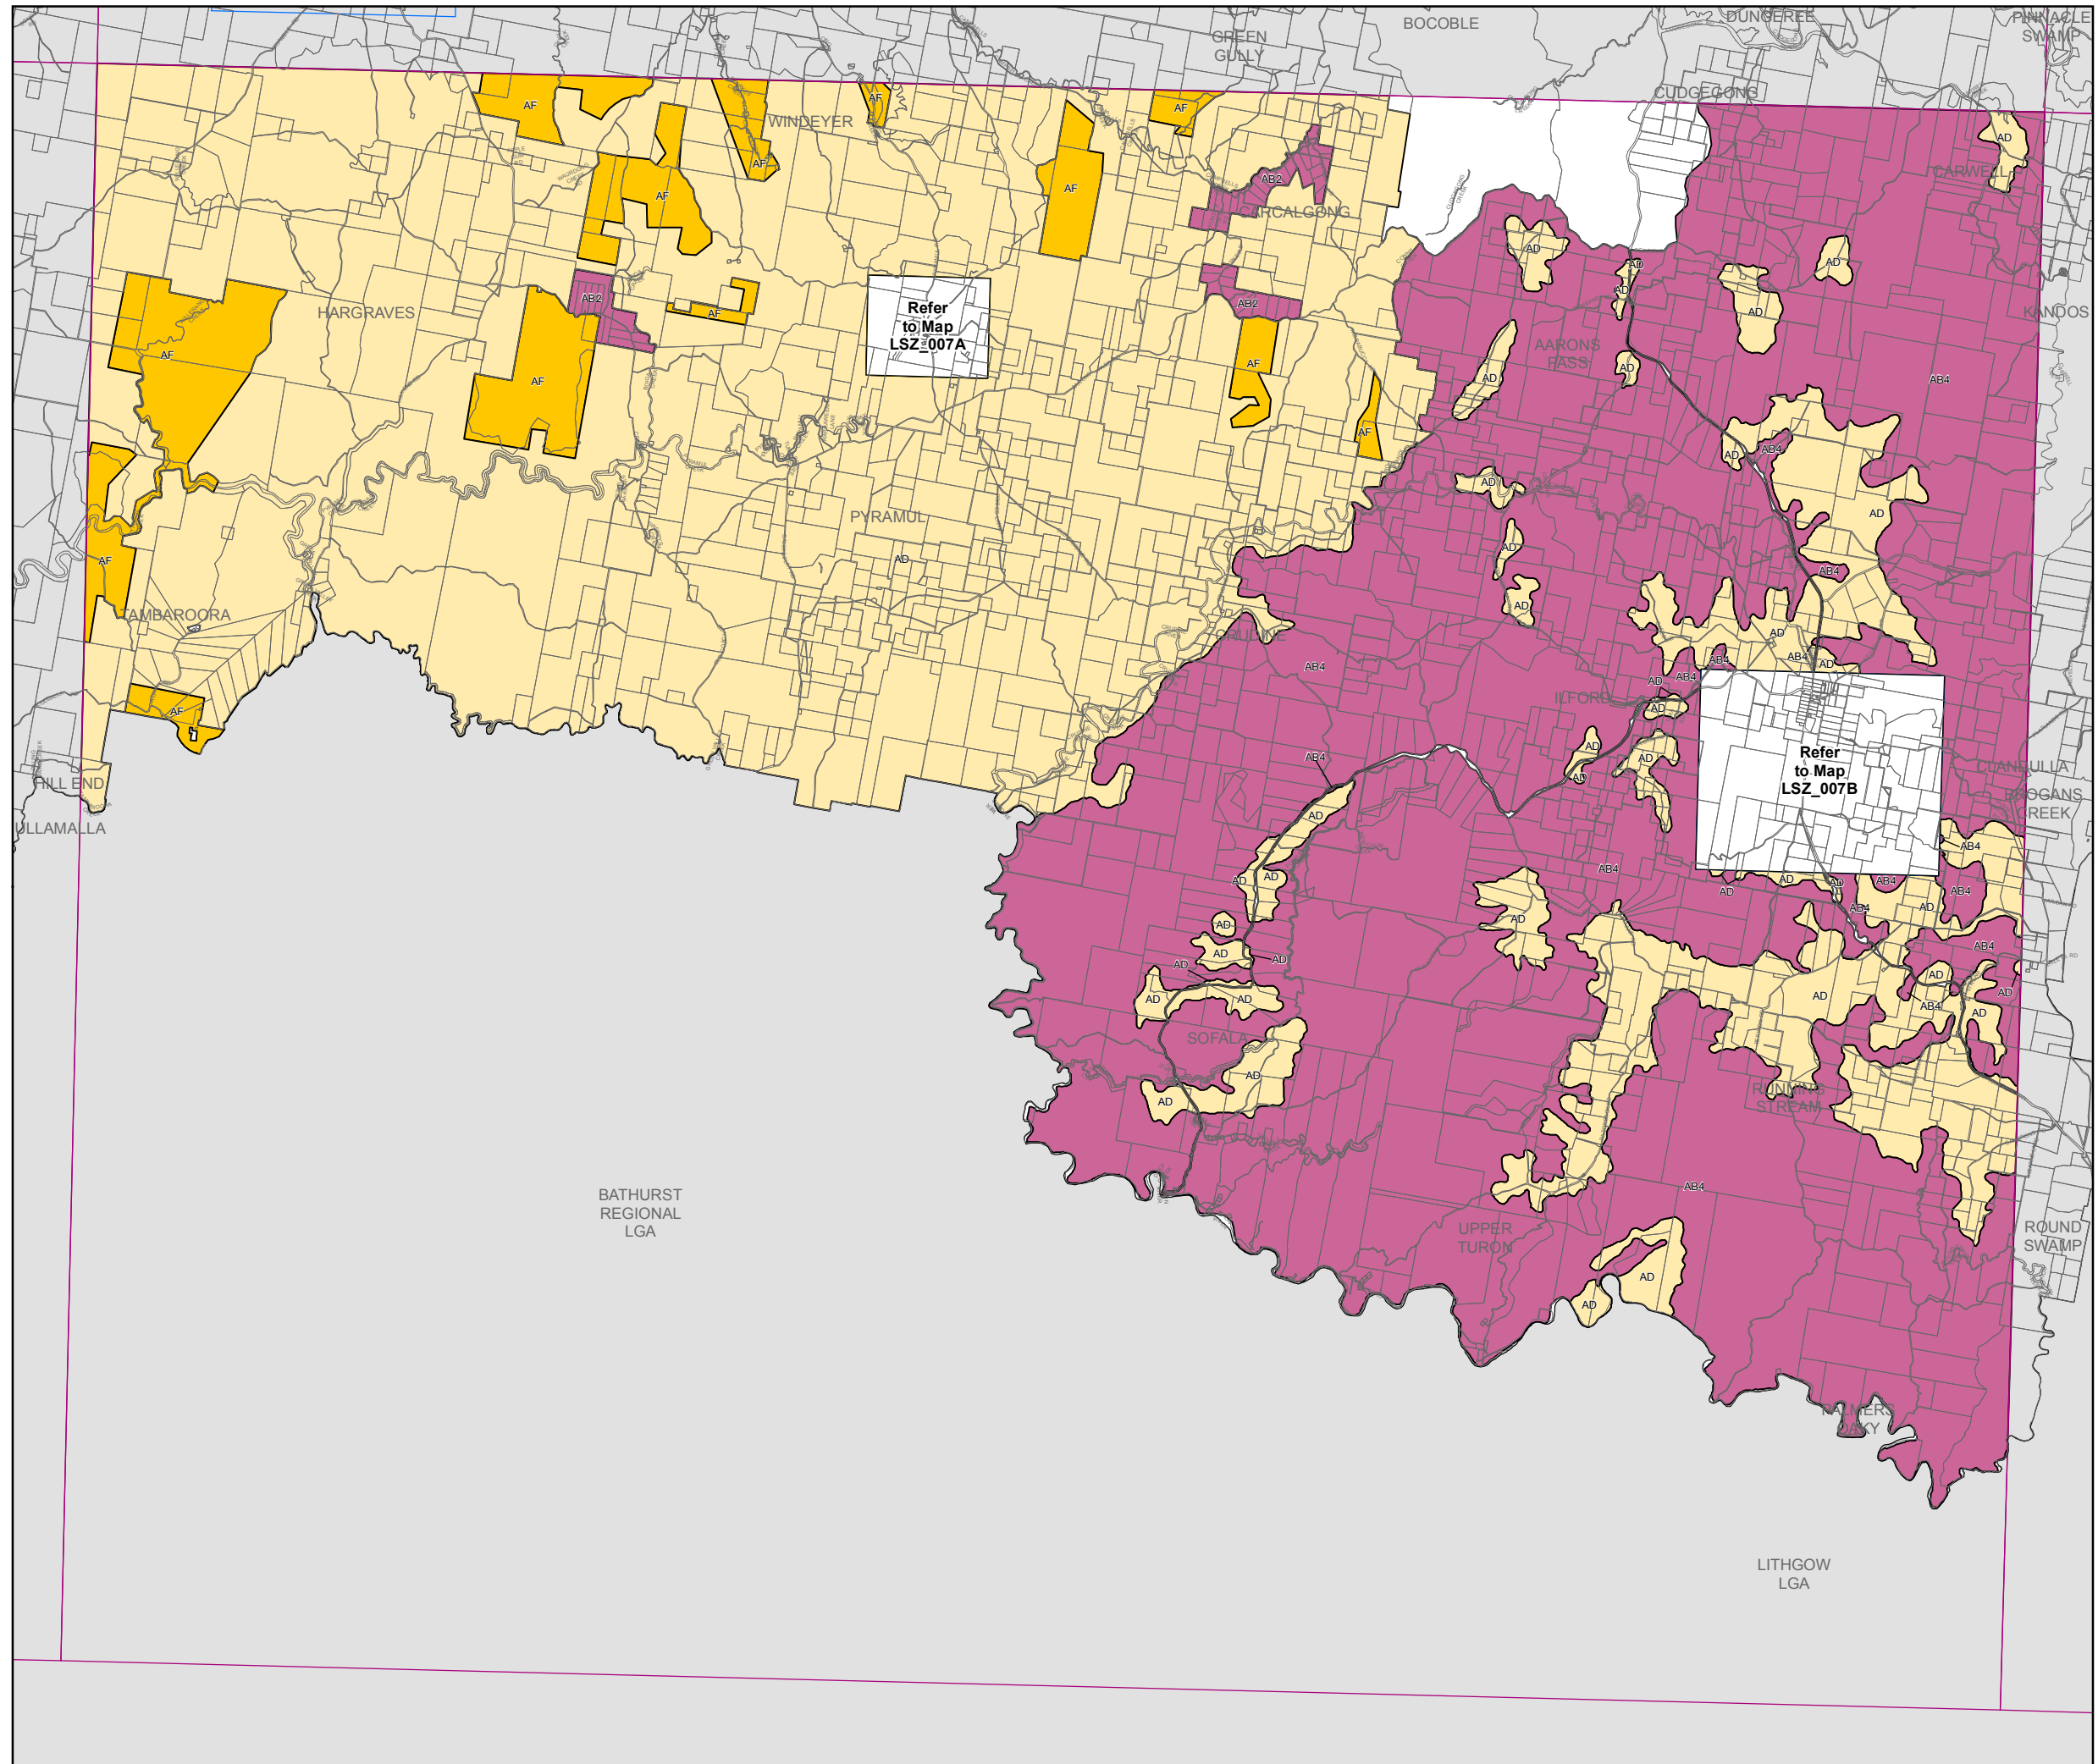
GREEN GULLY

BOCOBLE

DUNGEREE

PINNACLE SWAMP

CUDGEGONG

AF

AF

WINDEYER

AF

AF

AF

AF

AF

AD

CARWELL

AB2

CIRCALGONG

AD

AD

AD

AD

AB2

AF

Refer to Map LSZ_007A

AB2

HARGRAVES

AD

KANDOS

AF

AF

AARONS PASS

AD

AD

AF

AB4

AF

AD

AB4

AD

AD

PYRAMUL

AD

AD

AB4

AF

AD

AD

TAMBAROORA

AD

AB4

AB4

AD

AB4

ILFORD

AD

AF

AD

AB4

AD

AD

Refer to Map LSZ_007B

AD

HILL END

CLANDULLA

BOGANS CREEK

ULLAMALLA

AD

AB4

AD

AB4

AD

AD

AD

AB4

AB4

AD

AD

AD

AB4

AD

AD

AD

AD

AD

AD

AB4

AD

AD

SOFALA

AD

RUNNING STREAM

AD

BATHURST REGIONAL LGA

AB4

UPPER TURON

ROUND SWAMP

AD

AD

PALMERS OAKY

LITHGOW LGA